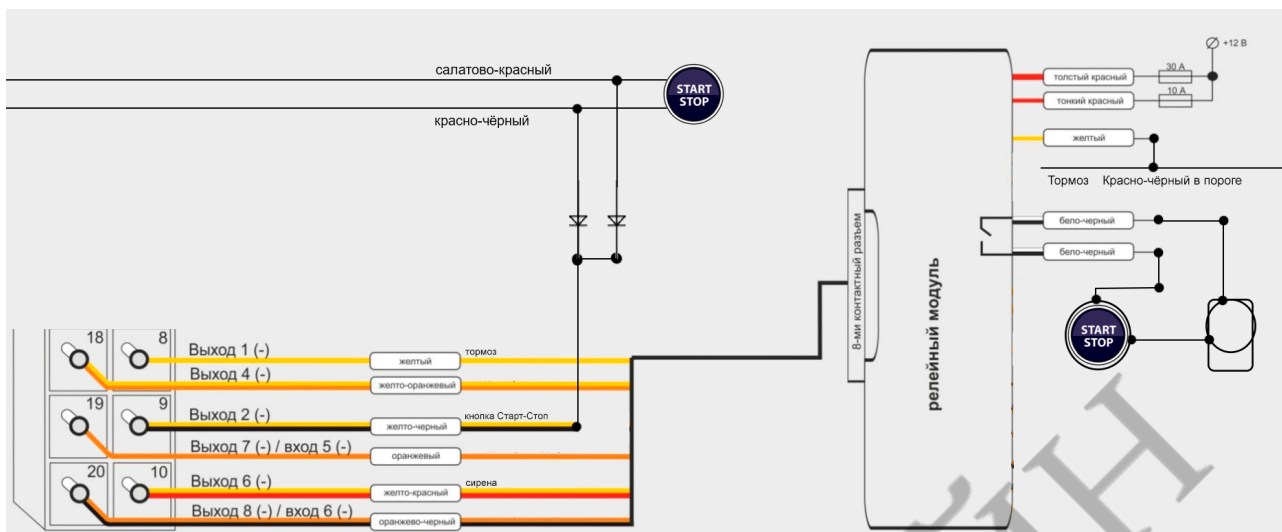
салатово-красный
START STOP
красно-чёрный

+12 В
толстый красный
30 А
тонкий красный
10 А
желтый
Тормоз
Красно-чёрный в пороге
бело-черный
бело-черный
8-ми контактный разъем
релейный модуль
START STOP

18
8
Выход 1 (-)
желтый
тормоз
Выход 4 (-)
желто-оранжевый
19
9
Выход 2 (-)
желто-черный
кнопка Старт-Стоп
Выход 7 (-) / вход 5 (-)
оранжевый
20
10
Выход 6 (-)
желто-красный
сирена
Выход 8 (-) / вход 6 (-)
оранжево-черный